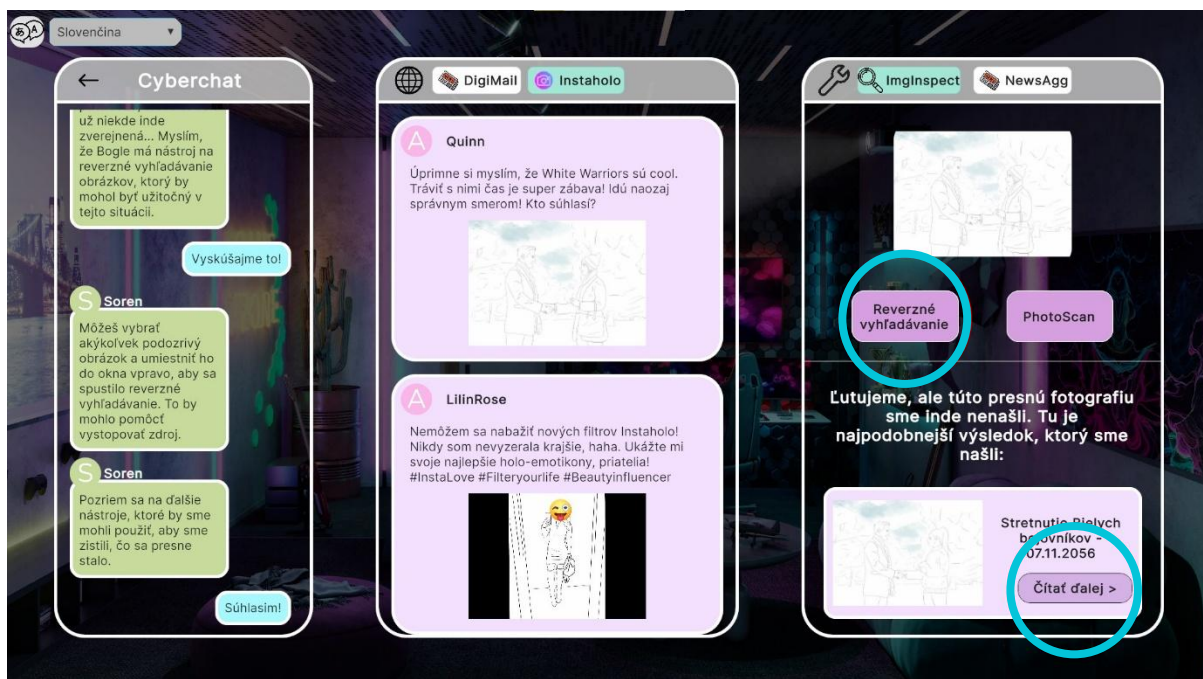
あA Slovenčina

← Cyberchat

už niekde inde zverejnená... Myslím, že Bogle má nástroj na reverzné vyhľadávanie obrázkov, ktorý by mohol byť užitočný v tejto situácii.

Vyskúšajme to!

S Soren

Môžeš vybrať akýkoľvek podozrivý obrázok a umiestniť ho do okna vpravo, aby sa spustilo reverzné vyhľadávanie. To by mohlo pomôcť vystopovať zdroj.

S Soren

Pozriem sa na ďalšie nástroje, ktoré by sme mohli použiť, aby sme zistili, čo sa presne stalo.

Súhlasím!

DigiMail Instaholo

A Quinn

Úprimne si myslím, že White Warriors sú cool. Tráviť s nimi čas je super zábava! Idú naozaj správnym smerom! Kto súhlasí?

A LilinRose

Nemôžem sa nabažiť nových filtrov Instaholo! Nikdy som nevyzerala krajšie, haha. Ukážte mi svoje najlepšie holo-emotikony, priatelia! #InstaLove #Filteryourlife #Beautyinfluencer

ImgInspect NewsAgg

Reverzné vyhľadávanie

PhotoScan

Ľutujeme, ale túto presnú fotografiu sme inde nenašli. Tu je najpodobnejší výsledok, ktorý sme našli:

Stretnutie Bielych b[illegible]vníkov - 07.11.2056

Čítať ďalej >